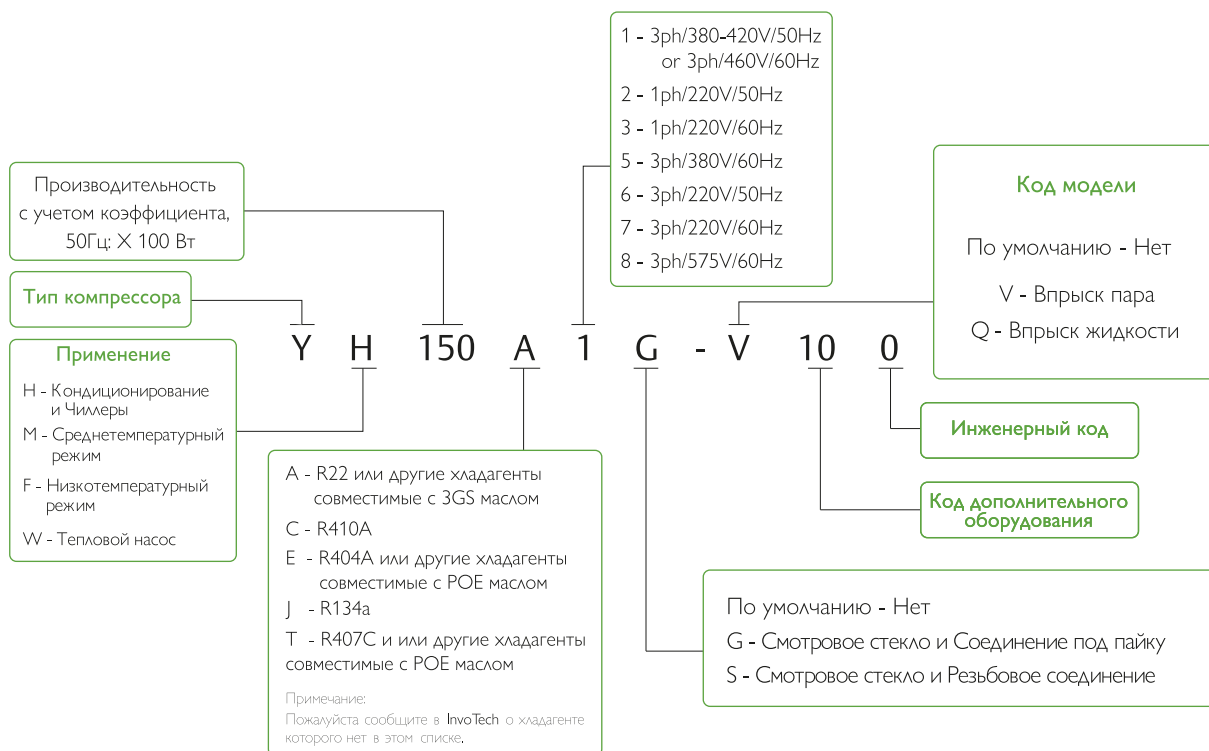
1 - 3ph/380-420V/50Hz
or 3ph/460V/60Hz
2 - 1ph/220V/50Hz
3 - 1ph/220V/60Hz
5 - 3ph/380V/60Hz
6 - 3ph/220V/50Hz
7 - 3ph/220V/60Hz
8 - 3ph/575V/60Hz

Производительность с учетом коэффициента, 50Гц: X 100 Вт

Тип компрессора

Код модели

По умолчанию - Нет

V - Впрыск пара

Q - Впрыск жидкости

Y H 150 A 1 G - V 10 0

Применение

H - Кондиционирование и Чиллеры

M - Среднетемпературный режим

F - Низкотемпературный режим

W - Тепловой насос

Инженерный код

Код дополнительного оборудования

A - R22 или другие хладагенты совместимые с 3GS маслом

C - R410A

E - R404A или другие хладагенты совместимые с POE маслом

J - R134a

T - R407C и или другие хладагенты совместимые с POE маслом

Примечание:
Пожалуйста сообщите в InvoTech о хладагенте которого нет в этом списке.

По умолчанию - Нет

G - Смотровое стекло и Соединение под пайку

S - Смотровое стекло и Резьбовое соединение